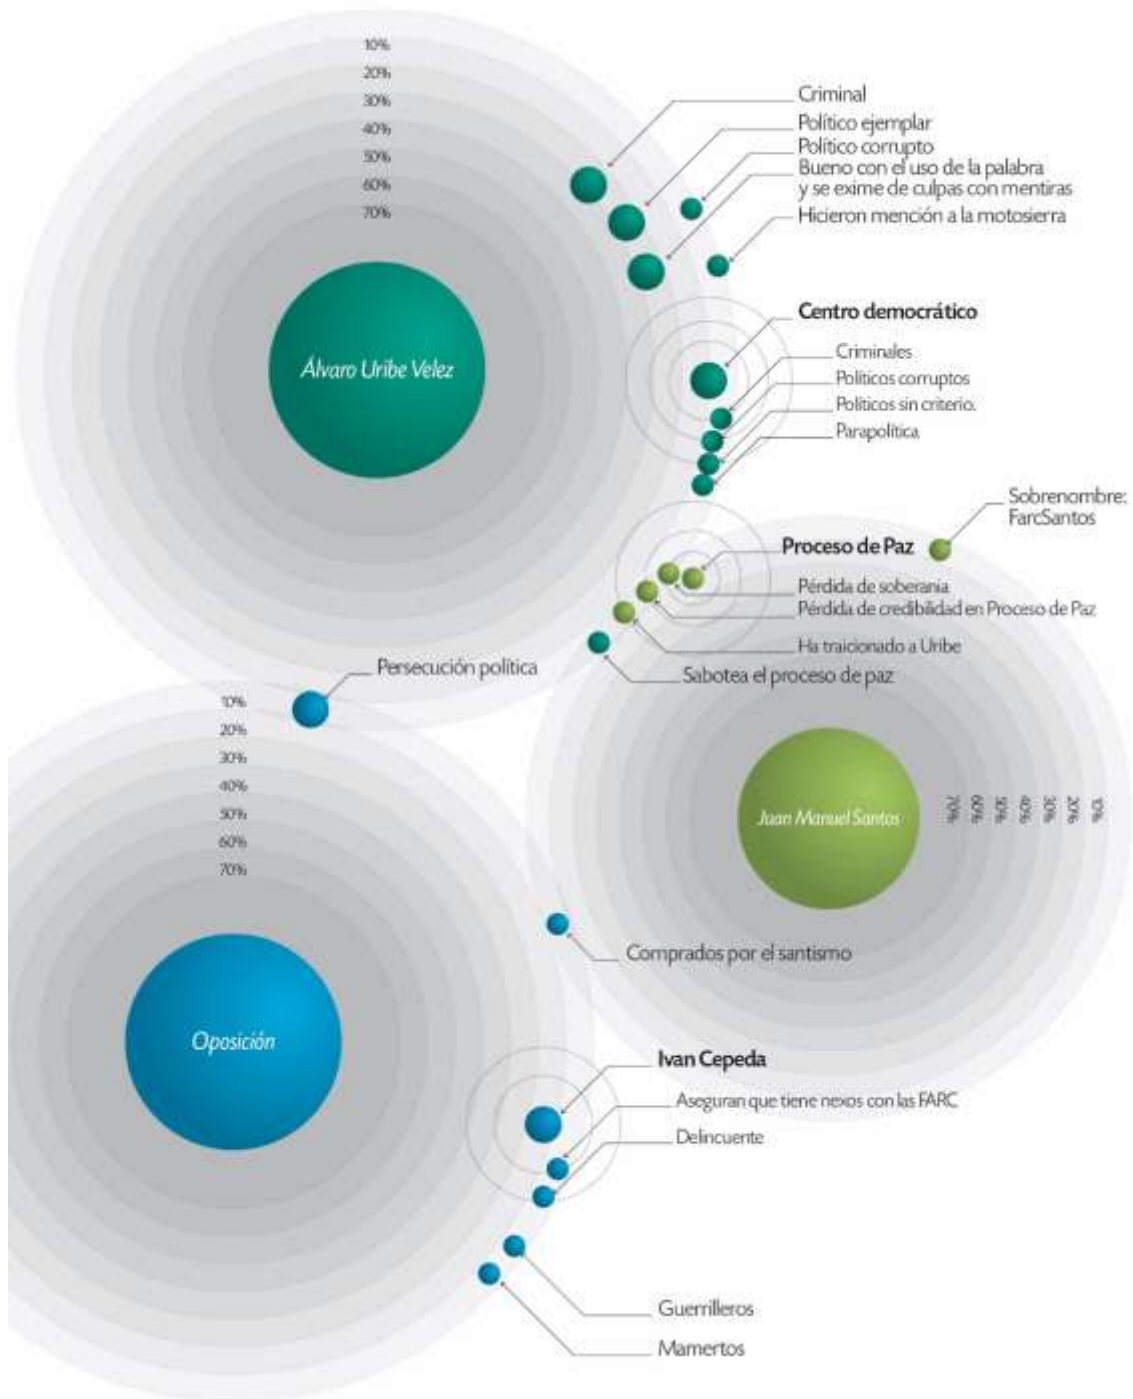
10%
20%
30%
40%
50%
60%
70%

Criminal
Político ejemplar
Político corrupto
Bueno con el uso de la palabra y se exime de culpas con mentiras
Hicieron mención a la motosierra

Álvaro Uribe Velez

Centro democrático
Criminales
Políticos corruptos
Políticos sin criterio.
Parapolítica

Sobrenombre: FarcSantos

Proceso de Paz
Pérdida de soberania
Pérdida de credibilidad en Proceso de Paz
Ha traicionado a Uribe
Sabotea el proceso de paz

Persecución política

10%
20%
30%
40%
50%
60%
70%

Juan Manuel Santos

70%
60%
50%
40%
30%
20%
10%

Comprados por el santismo

Oposición

Ivan Cepeda
Aseguran que tiene nexos con las FARC
Delincuente

Guerrilleros
Mamertos